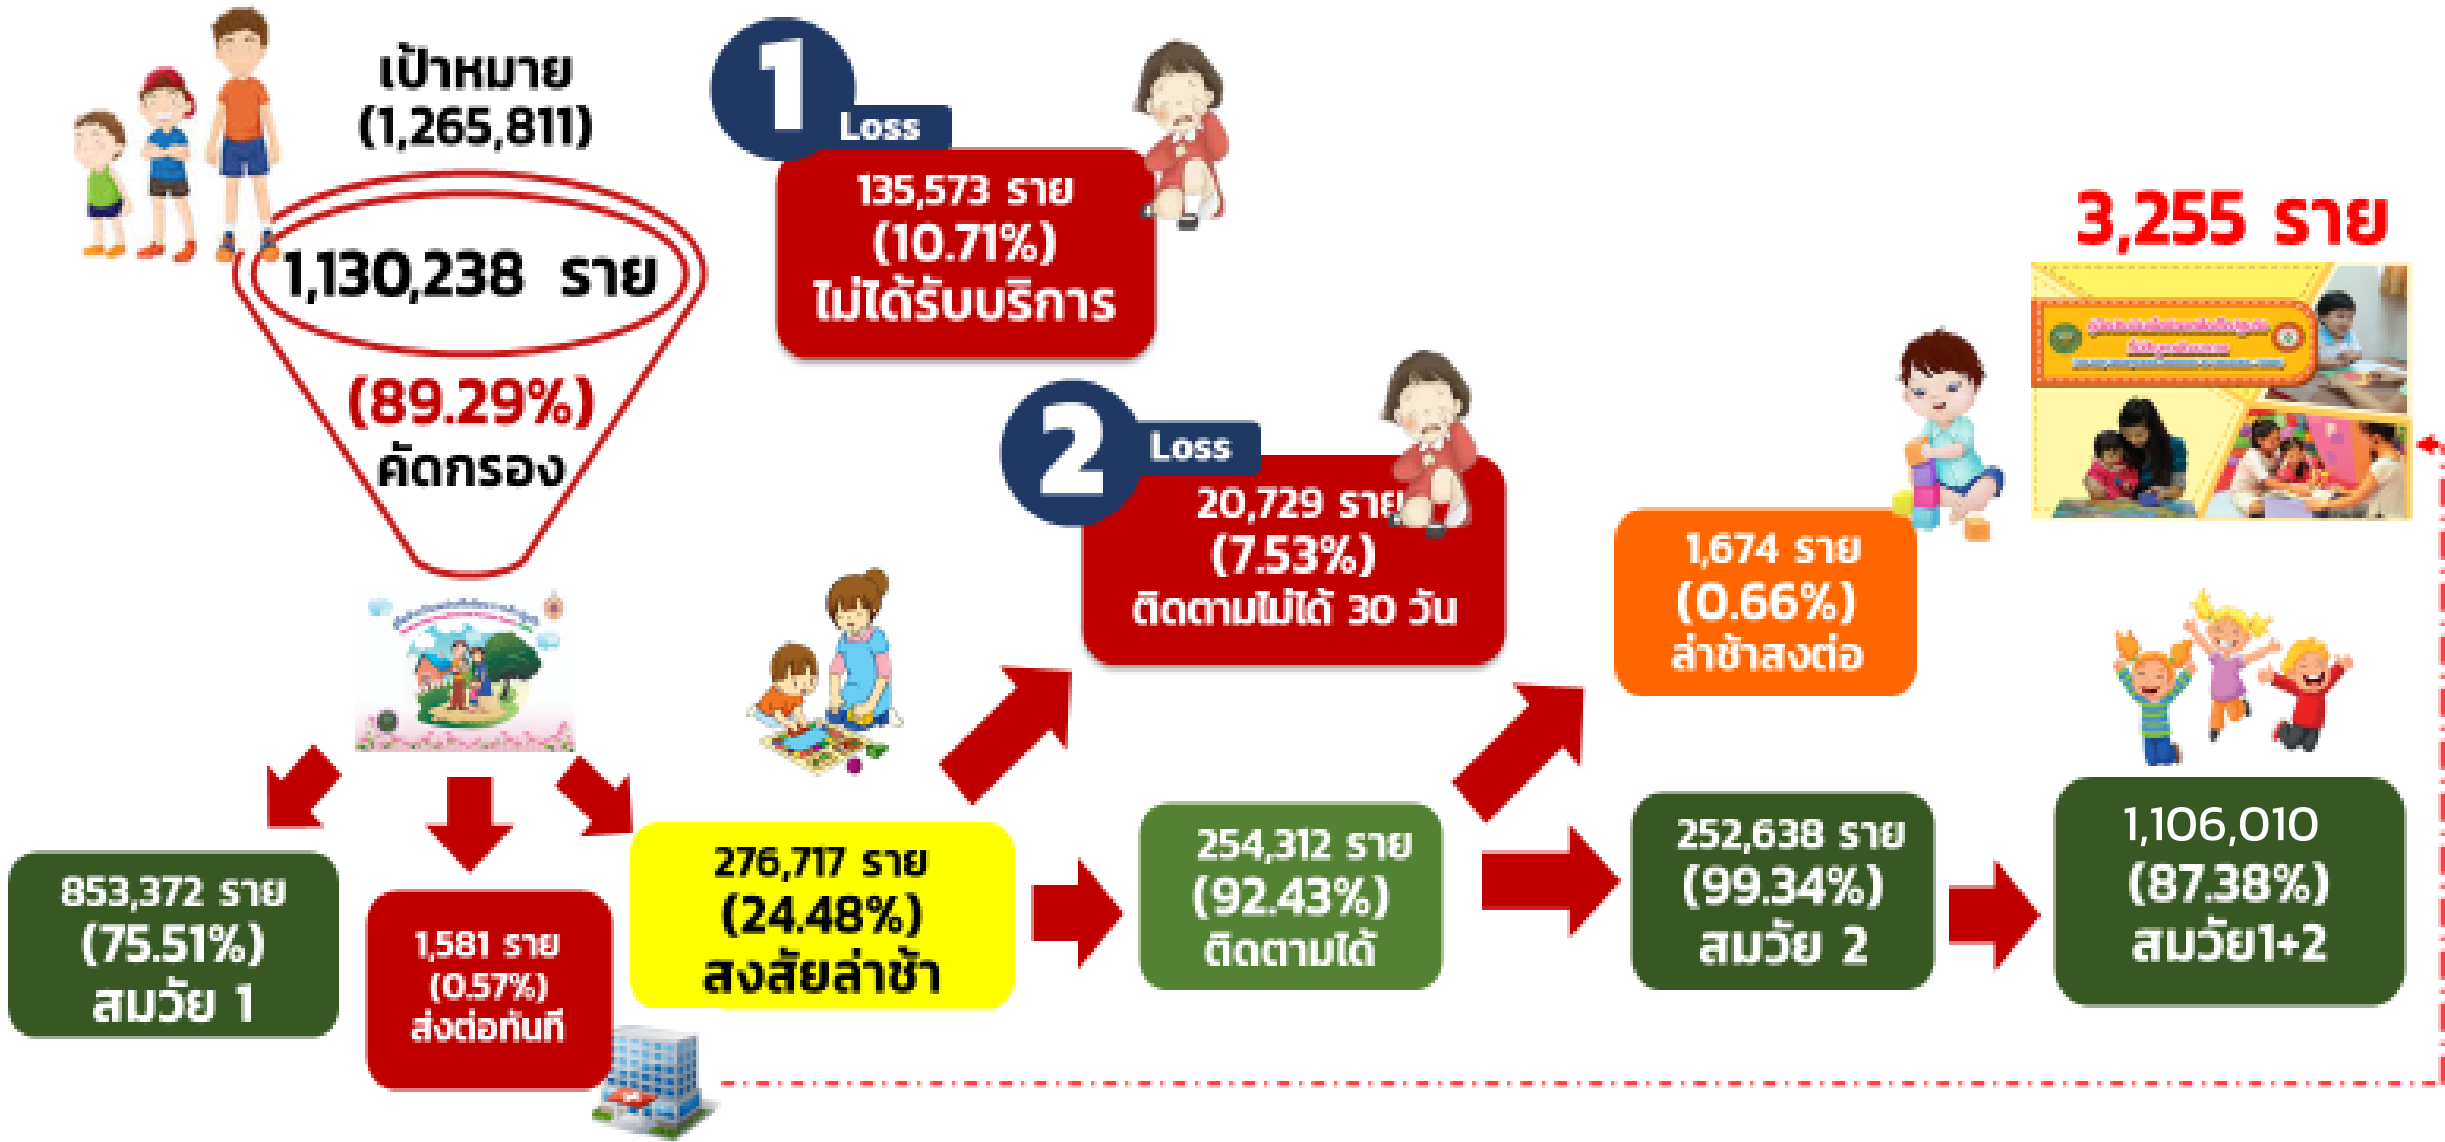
เป้าหมาย
(1,265,811)

1,130,238 ราย
(89.29%)
คัดกรอง

1 Loss
135,573 ราย
(10.71%)
ไม่ได้รับบริการ

2 Loss
20,729 ราย
(7.53%)
ติดตามไม่ได้ 30 วัน

3,255 ราย

1,674 ราย
(0.66%)
ล่าช้าส่งต่อ

853,372 ราย
(75.51%)
สมวัย 1

1,581 ราย
(0.57%)
ส่งต่อทันที

276,717 ราย
(24.48%)
สงสัยล่าช้า

254,312 ราย
(92.43%)
ติดตามได้

252,638 ราย
(99.34%)
สมวัย 2

1,106,010
(87.38%)
สมวัย1+2